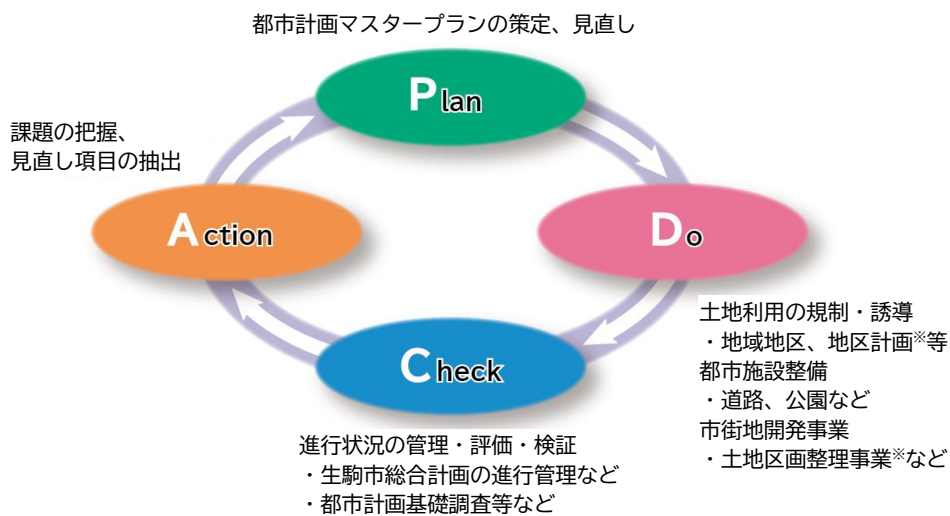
都市計画マスタープランの策定、見直し

Plan

課題の把握、
見直し項目の抽出

Action

Do

土地利用の規制・誘導
・地域地区、地区計画※等
都市施設整備
・道路、公園など
市街地開発事業
・土地区画整理事業※など

Check

進行状況の管理・評価・検証
・生駒市総合計画の進行管理など
・都市計画基礎調査等など